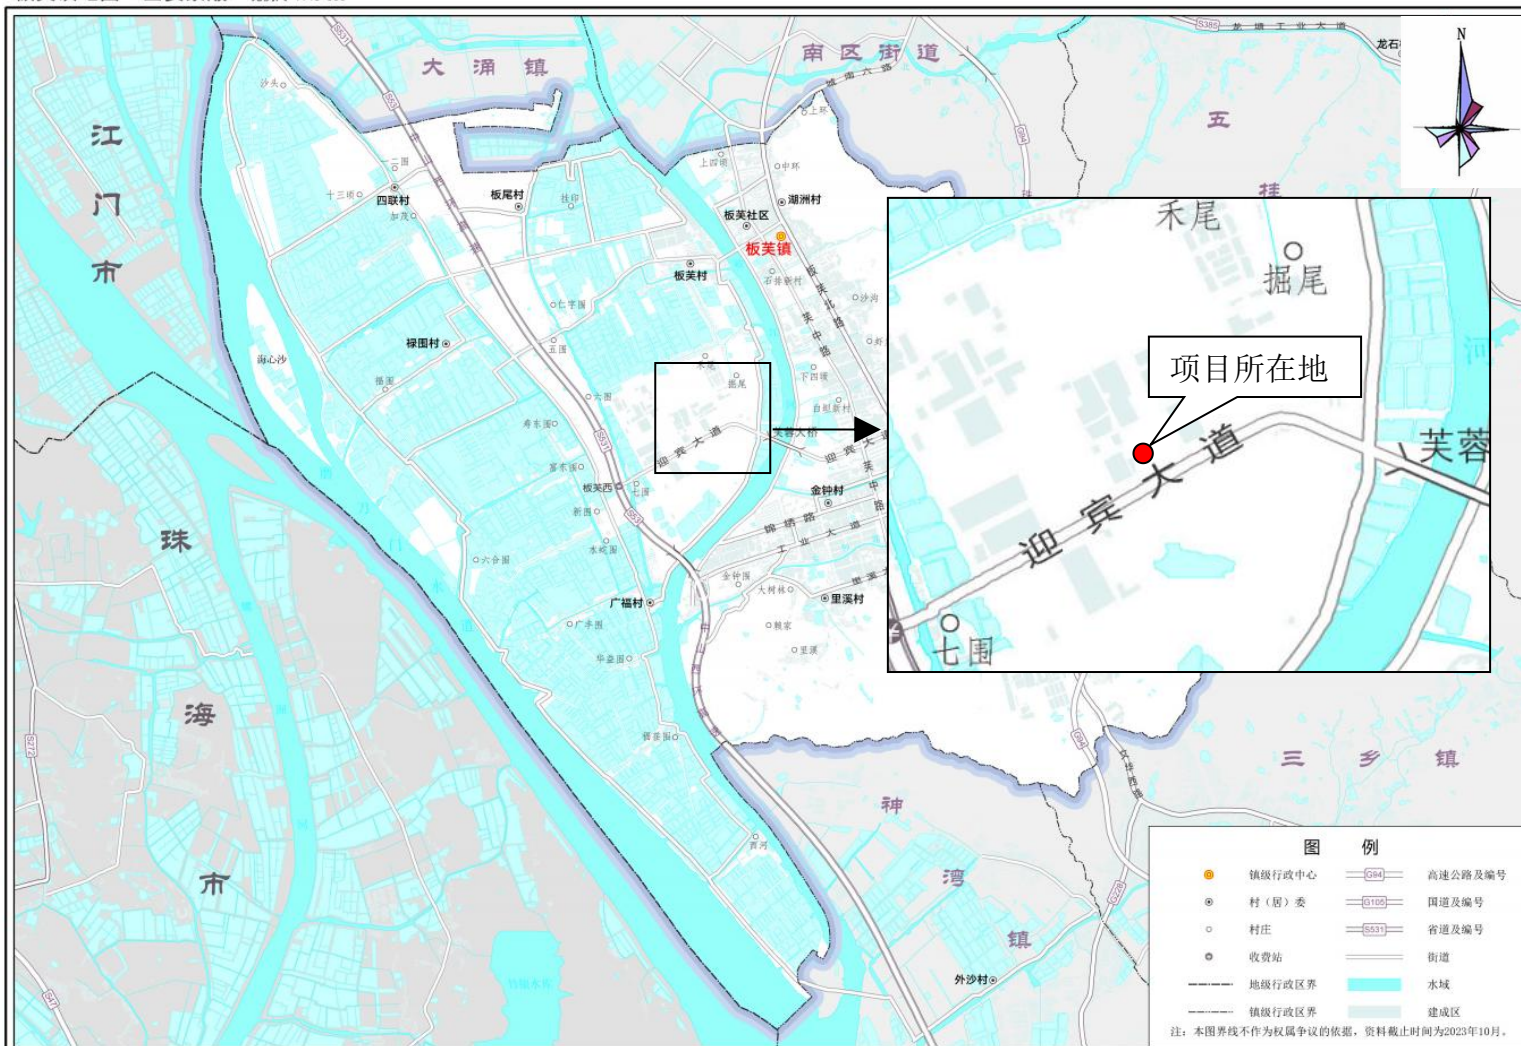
大涌镇

南区街道

五

挂

江门市

珠海市

神湾镇

三乡镇

S385 龙塘工业大道

龙石

N

沙头

一二围

十三顷

四联村

加茂

板尾村

挂印

上四围

中环

上环

湖洲村

板芙社区

板芙镇

板芙村

芬排新村

沙岗

仁孚围

禄围村

海心沙

五围

禄围

六围

禾尾

掘尾

下四围

白溪新村

芙蓉大桥

迎宾大道

寿东围

嘉木围

板芙西

七围

新围

六合围

水岐围

金钟村

锦绣路

工业大道

金钟围

大树林

广福村

里溪村

广丰围

赖家

里溪

华盛围

银蓝围

西河

外沙村

S531

G94

S272

禾尾

掘尾

项目所在地

迎宾大道

芙蓉

七围

图　例

镇级行政中心

村（居）委

村庄

收费站

地级行政区界

镇级行政区界

G94 高速公路及编号

G105 国道及编号

S531 省道及编号

街道

水域

建成区

注：本图界线不作为权属争议的依据，资料截止时间为2023年10月。